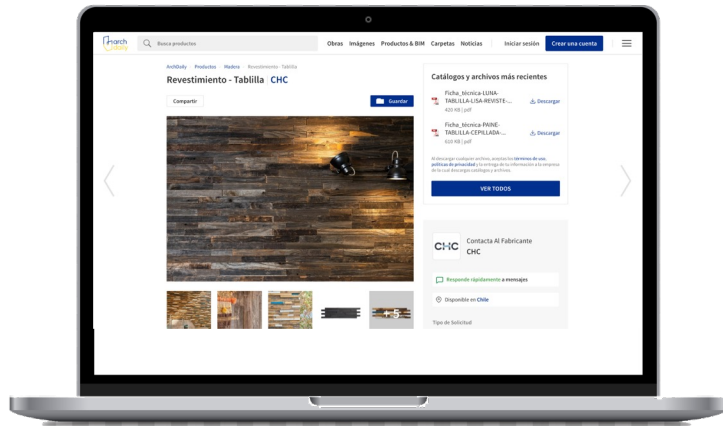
arch daily

Busca productos

Obras Imágenes Productos & BIM Carpetas Noticias Iniciar sesión Crear una cuenta

ArchDaily · Productos · Madera · Revestimiento - Tablilla

Revestimiento - Tablilla | CHC

Compartir

Guardar

+5

Catálogos y archivos más recientes

Ficha_técnica-LUNA-TABLILLA-LISA-REVISTE-...
420 KB | pdf

Descargar

Ficha_técnica-PAINE-TABLILLA-CEPILLADA-...
610 KB | pdf

Descargar

Al descargar cualquier archivo, aceptas los términos de uso, políticas de privacidad y la entrega de tu información a la empresa de la cual descargas catálogos y archivos.

VER TODOS

CHC

Contacta Al Fabricante
CHC

Responde rápidamente a mensajes

Disponible en Chile

Tipo de Solicitud